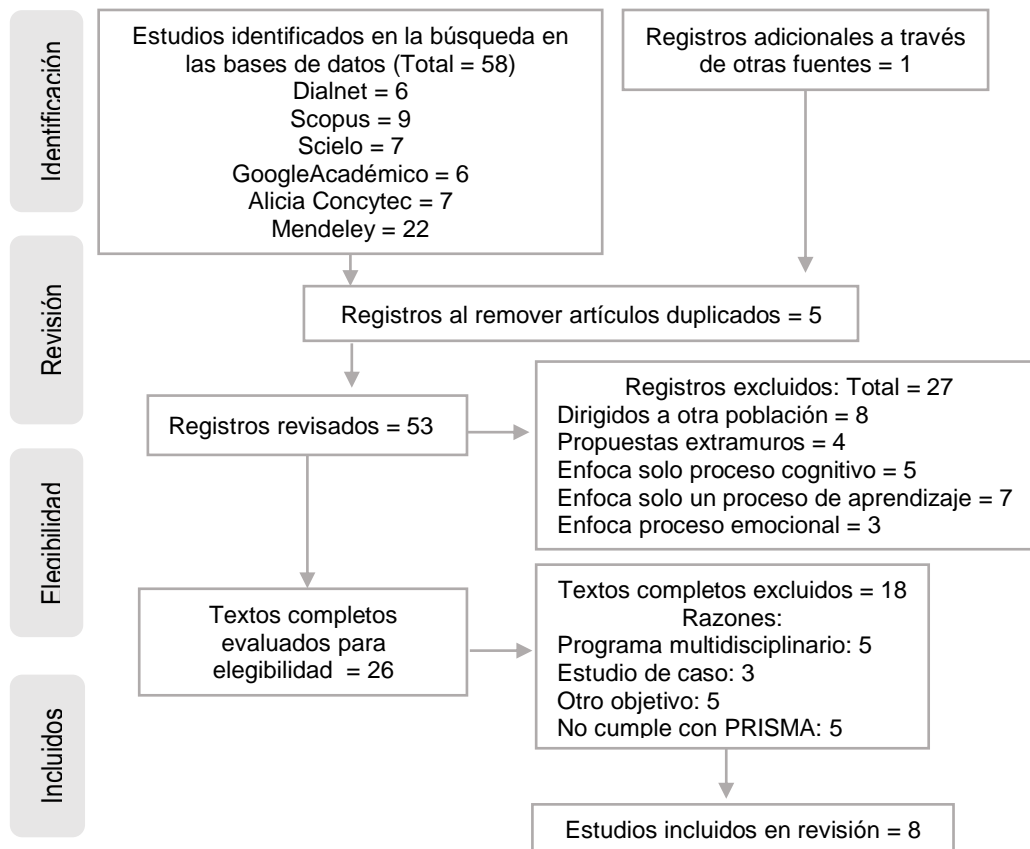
Identificación

Estudios identificados en la búsqueda en las bases de datos (Total = 58)
Dialnet = 6
Scopus = 9
Scielo = 7
GoogleAcadémico = 6
Alicia Concytec = 7
Mendeley = 22

Registros adicionales a través de otras fuentes = 1

Revisión

Registros al remover artículos duplicados = 5

Registros revisados = 53

Registros excluidos: Total = 27
Dirigidos a otra población = 8
Propuestas extramuros = 4
Enfoca solo proceso cognitivo = 5
Enfoca solo un proceso de aprendizaje = 7
Enfoca proceso emocional = 3

Elegibilidad

Textos completos evaluados para elegibilidad = 26

Textos completos excluidos = 18
Razones:
Programa multidisciplinario: 5
Estudio de caso: 3
Otro objetivo: 5
No cumple con PRISMA: 5

Incluidos

Estudios incluidos en revisión = 8